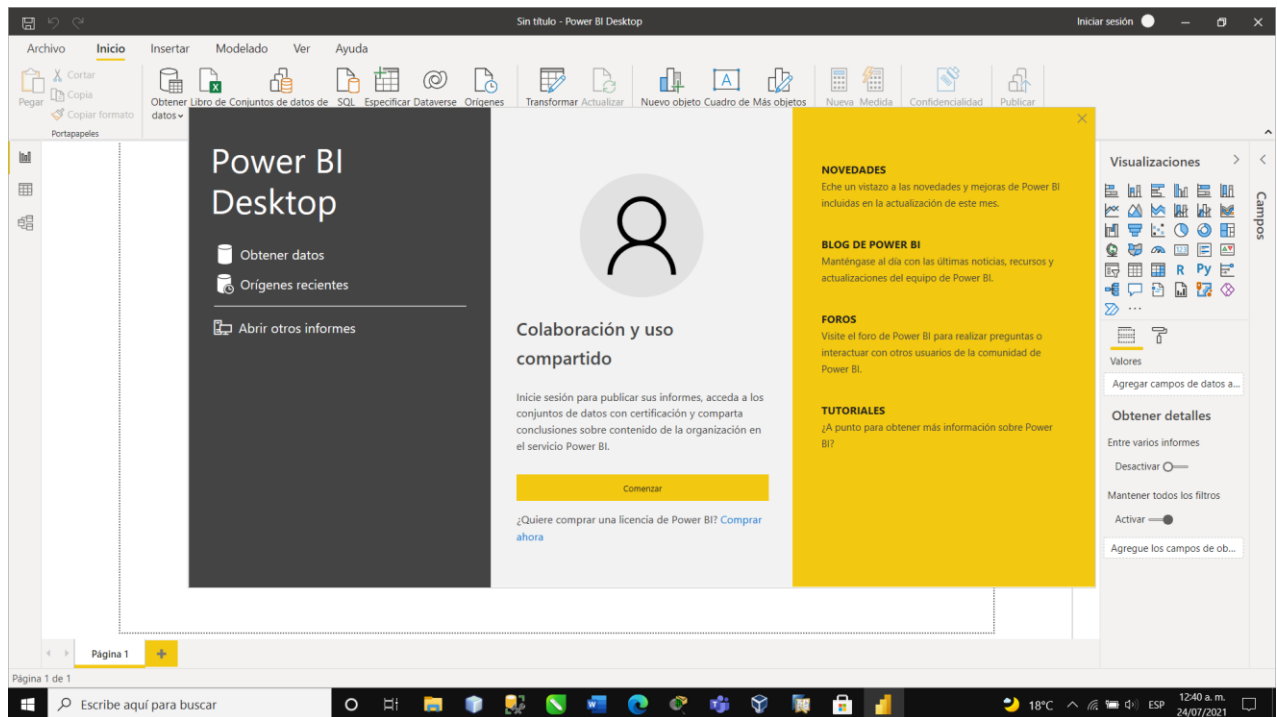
Sin título - Power BI Desktop

Iniciar sesión

Archivo Inicio Insertar Modelado Ver Ayuda

Pegar Cortar Copia Copiar formato Portapapeles

Obtener datos Libro de Conjuntos de datos de SQL Especificar Dataverse Orígenes Transformar Actualizar Nuevo objeto Cuadro de Más objetos Nueva Medida Confidencialidad Publicar

Power BI Desktop

Obtener datos

Orígenes recientes

Abrir otros informes

Colaboración y uso compartido

Inicie sesión para publicar sus informes, acceda a los conjuntos de datos con certificación y comparta conclusiones sobre contenido de la organización en el servicio Power BI.

Comenzar

¿Quiere comprar una licencia de Power BI? Comprar ahora

NOVEDADES
Eche un vistazo a las novedades y mejoras de Power BI incluidas en la actualización de este mes.

BLOG DE POWER BI
Manténgase al día con las últimas noticias, recursos y actualizaciones del equipo de Power BI.

FOROS
Visite el foro de Power BI para realizar preguntas o interactuar con otros usuarios de la comunidad de Power BI.

TUTORIALES
¿A punto para obtener más información sobre Power BI?

Visualizaciones

Campos

R Py

Valores

Agregar campos de datos a...

Obtener detalles

Entre varios informes

Desactivar

Mantener todos los filtros

Activar

Agregue los campos de ob...

Página 1

Página 1 de 1

Escribe aquí para buscar

18°C ESP 12:40 a. m. 24/07/2021